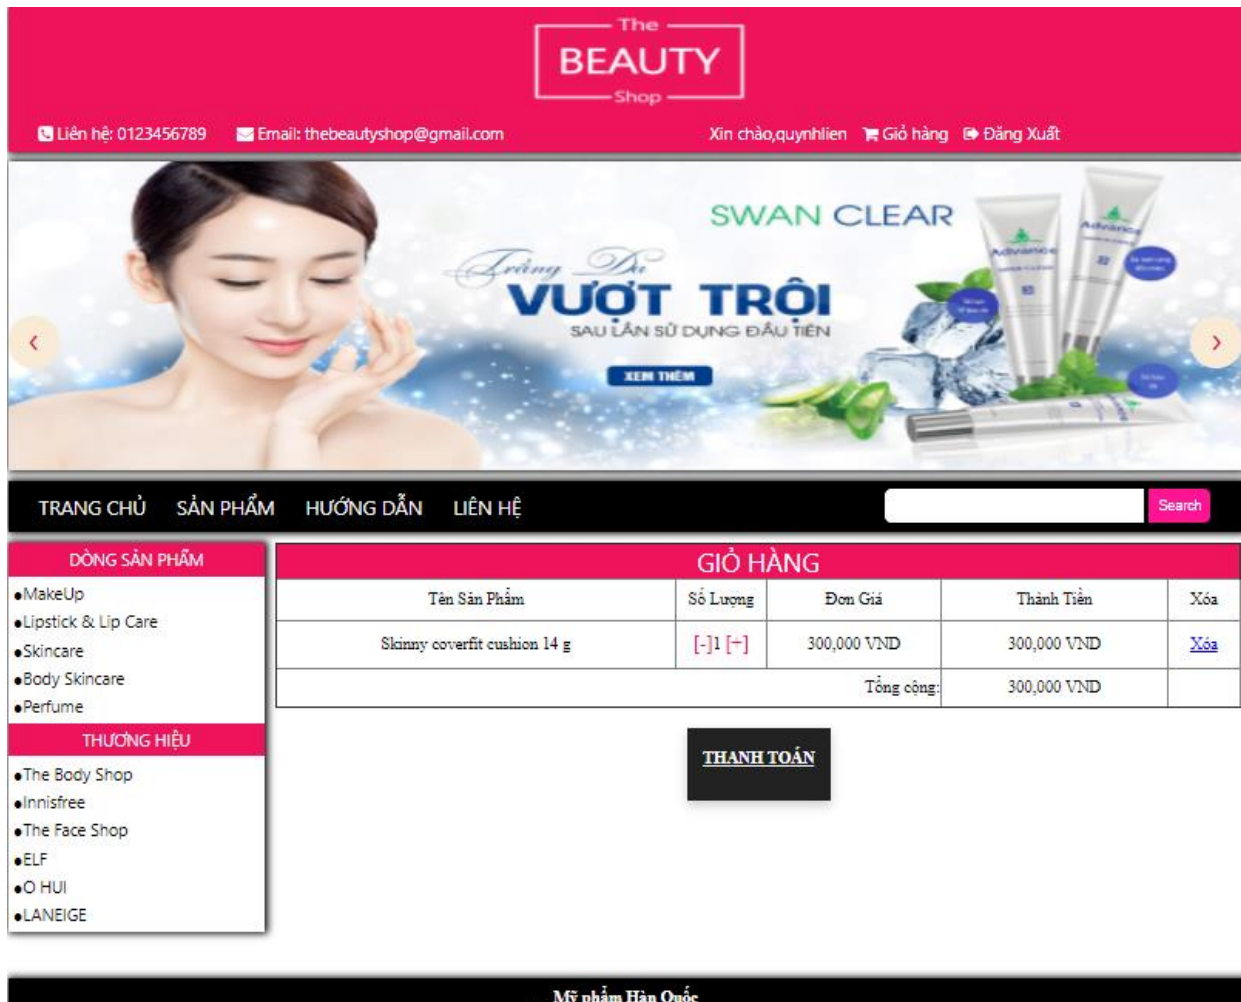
The
BEAUTY
Shop

Liên hệ: 0123456789 Email: thebeautyshop@gmail.com Xin chào,quynhlien Giỏ hàng Đăng Xuất

SWAN CLEAR
Trắng Da
VƯỢT TRỘI
SAU LẦN SỬ DỤNG ĐẦU TIÊN
XEM THÊM

‹ ›

TRANG CHỦ SẢN PHẨM HƯỚNG DẪN LIÊN HỆ Search

DÒNG SẢN PHẨM
•MakeUp
•Lipstick & Lip Care
•Skincare
•Body Skincare
•Perfume

THƯƠNG HIỆU
•The Body Shop
•Innisfree
•The Face Shop
•ELF
•O HUI
•LANEIGE

GIỎ HÀNG

| Tên Sản Phẩm | Số Lượng | Đơn Giá | Thành Tiền | Xóa |
|---|---|---|---|---|
| Skinny coverfit cushion 14 g | [-]1 [+] | 300,000 VND | 300,000 VND | Xóa |
| | | Tổng cộng: | 300,000 VND | |

THANH TOÁN

Mỹ phẩm Hàn Quốc